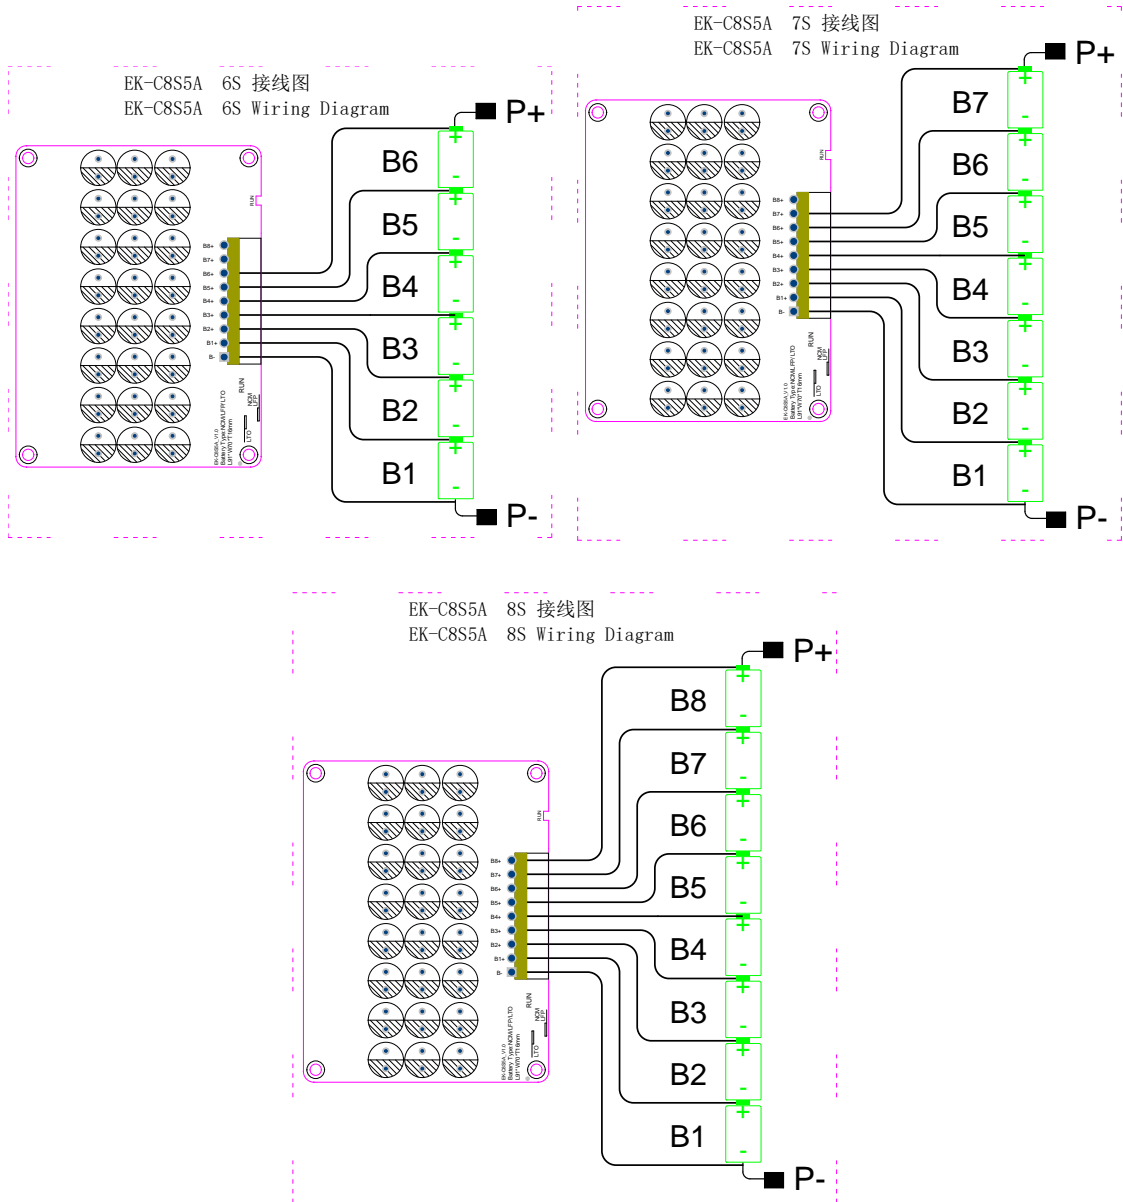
EK-C8S5A 6S 接线图
EK-C8S5A 6S Wiring Diagram

B8+
B7+
B6+
B5+
B4+
B3+
B2+
B1+
B-

RUN
RUN
NOM
LFP
LTO
EK-C8S5A_V1.0
Battery Type:NOM/LFP/LTO
L81*W70*T18mm

P+
B6
B5
B4
B3
B2
B1
P-

EK-C8S5A 7S 接线图
EK-C8S5A 7S Wiring Diagram

B8+
B7+
B6+
B5+
B4+
B3+
B2+
B1+
B-

RUN
RUN
NOM
LFP
LTO
EK-C8S5A_V1.0
Battery Type:NOM/LFP/LTO
L81*W70*T18mm

P+
B7
B6
B5
B4
B3
B2
B1
P-

EK-C8S5A 8S 接线图
EK-C8S5A 8S Wiring Diagram

B8+
B7+
B6+
B5+
B4+
B3+
B2+
B1+
B-

RUN
RUN
NOM
LFP
LTO
EK-C8S5A_V1.0
Battery Type:NOM/LFP/LTO
L81*W70*T18mm

P+
B8
B7
B6
B5
B4
B3
B2
B1
P-